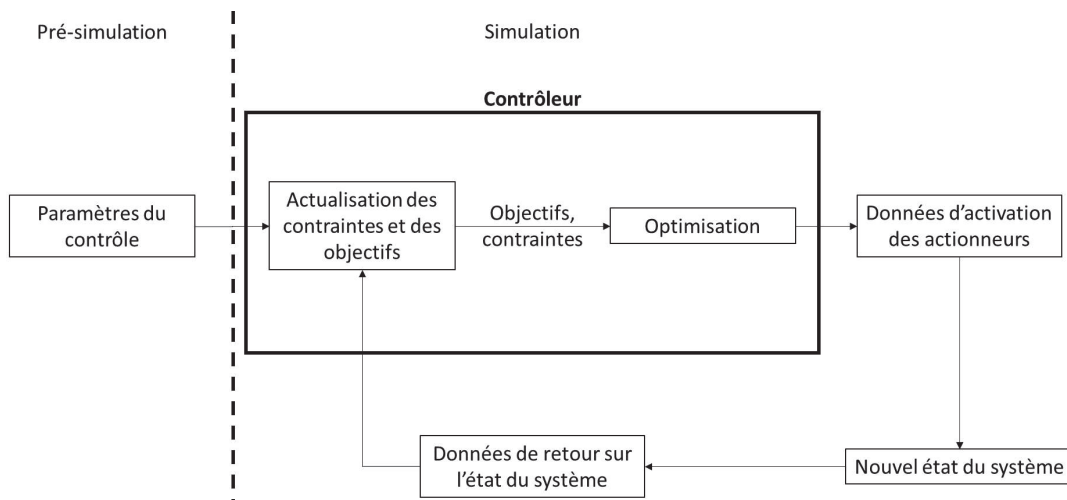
Pré-simulation

Simulation

Contrôleur

Paramètres du contrôle

Actualisation des contraintes et des objectifs

Objectifs, contraintes

Optimisation

Données d'activation des actionneurs

Nouvel état du système

Données de retour sur l'état du système